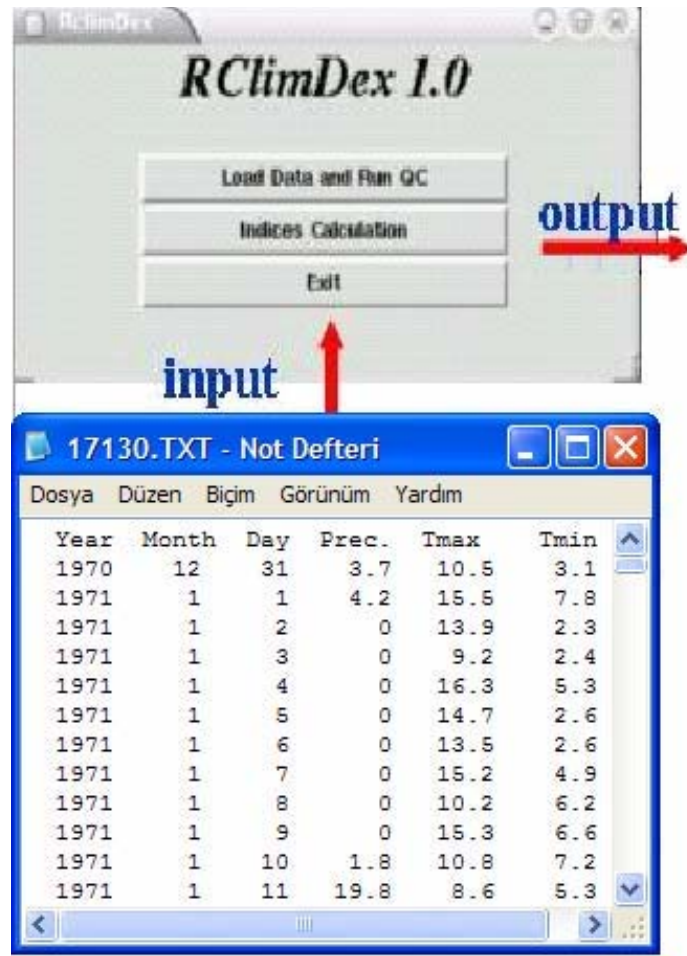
RClimDex

RClimDex 1.0

Load Data and Run QC

Indices Calculation

Exit

output

input

17130.TXT - Not Defteri

Dosya Düzen Biçim Görünüm Yardım

| Year | Month | Day | Prec. | Tmax | Tmin |
|---|---|---|---|---|---|
| 1970 | 12 | 31 | 3.7 | 10.5 | 3.1 |
| 1971 | 1 | 1 | 4.2 | 15.5 | 7.8 |
| 1971 | 1 | 2 | 0 | 13.9 | 2.3 |
| 1971 | 1 | 3 | 0 | 9.2 | 2.4 |
| 1971 | 1 | 4 | 0 | 16.3 | 5.3 |
| 1971 | 1 | 5 | 0 | 14.7 | 2.6 |
| 1971 | 1 | 6 | 0 | 13.5 | 2.6 |
| 1971 | 1 | 7 | 0 | 15.2 | 4.9 |
| 1971 | 1 | 8 | 0 | 10.2 | 6.2 |
| 1971 | 1 | 9 | 0 | 15.3 | 6.6 |
| 1971 | 1 | 10 | 1.8 | 10.8 | 7.2 |
| 1971 | 1 | 11 | 19.8 | 8.6 | 5.3 |